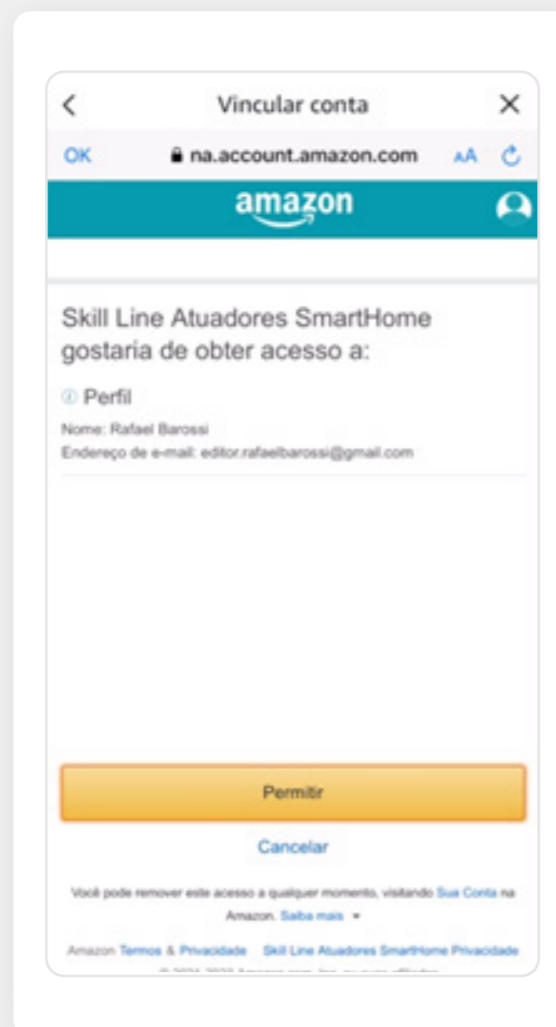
< Vincular conta ×

OK na.account.amazon.com AA

amazon

Skill Line Atuadores SmartHome gostaria de obter acesso a:

Perfil

Nome: Rafael Barossi
Endereço de e-mail: editor.rafaelbarossi@gmail.com

Permitir

Cancelar

Você pode remover este acesso a qualquer momento, visitando Sua Conta na Amazon. Saiba mais

Amazon Termos & Privacidade Skill Line Atuadores SmartHome Privacidade

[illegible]